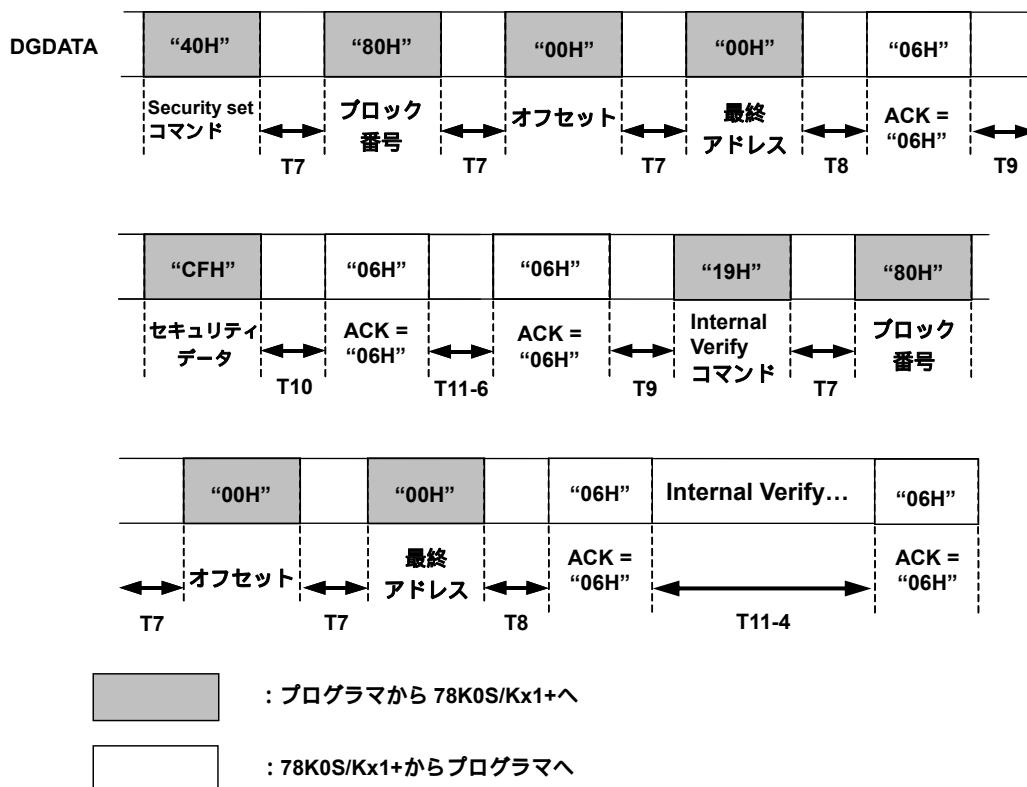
DGDATA

"40H" "80H" "00H" "00H" "06H"

Security set コマンド

T7

ブロック番号

T7

オフセット

T7

最終アドレス

T8

ACK = "06H"

T9

"CFH" "06H" "06H" "19H" "80H"

セキュリティデータ

T10

ACK = "06H"

T11-6

ACK = "06H"

T9

Internal Verify コマンド

T7

ブロック番号

"00H" "00H" "06H" Internal Verify… "06H"

T7

オフセット

T7

最終アドレス

T8

ACK = "06H"

T11-4

ACK = "06H"

：プログラマから 78K0S/Kx1+へ

：78K0S/Kx1+からプログラマへ